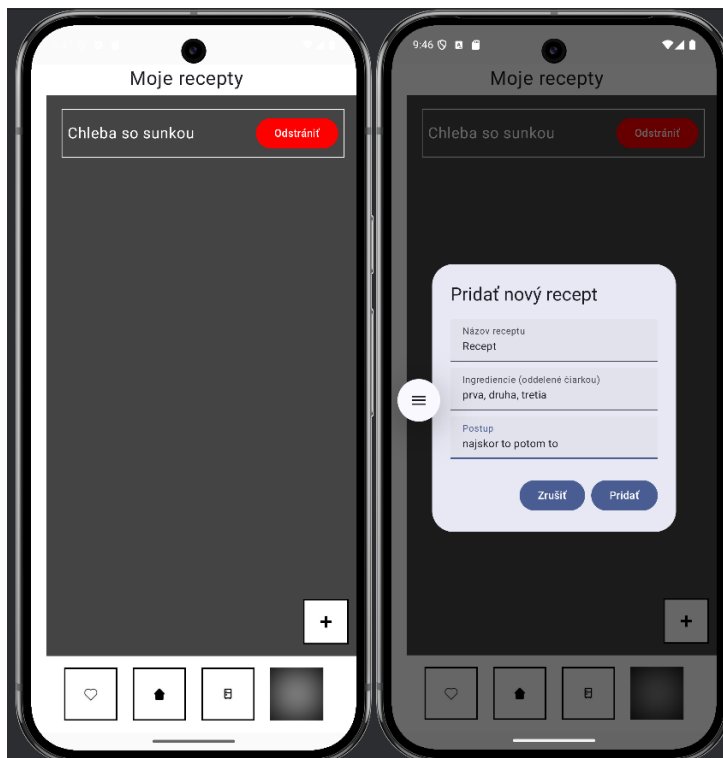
Moje recepty

Chleba so sunkou

Odstrániť

+

9:46

Moje recepty

Chleba so sunkou

Odstrániť

Pridať nový recept

Názov receptu

Recept

Ingrediencie (oddelené čiarkou)

prva, druha, tretia

Postup

najskor to potom to

Zrušiť

Pridať

+